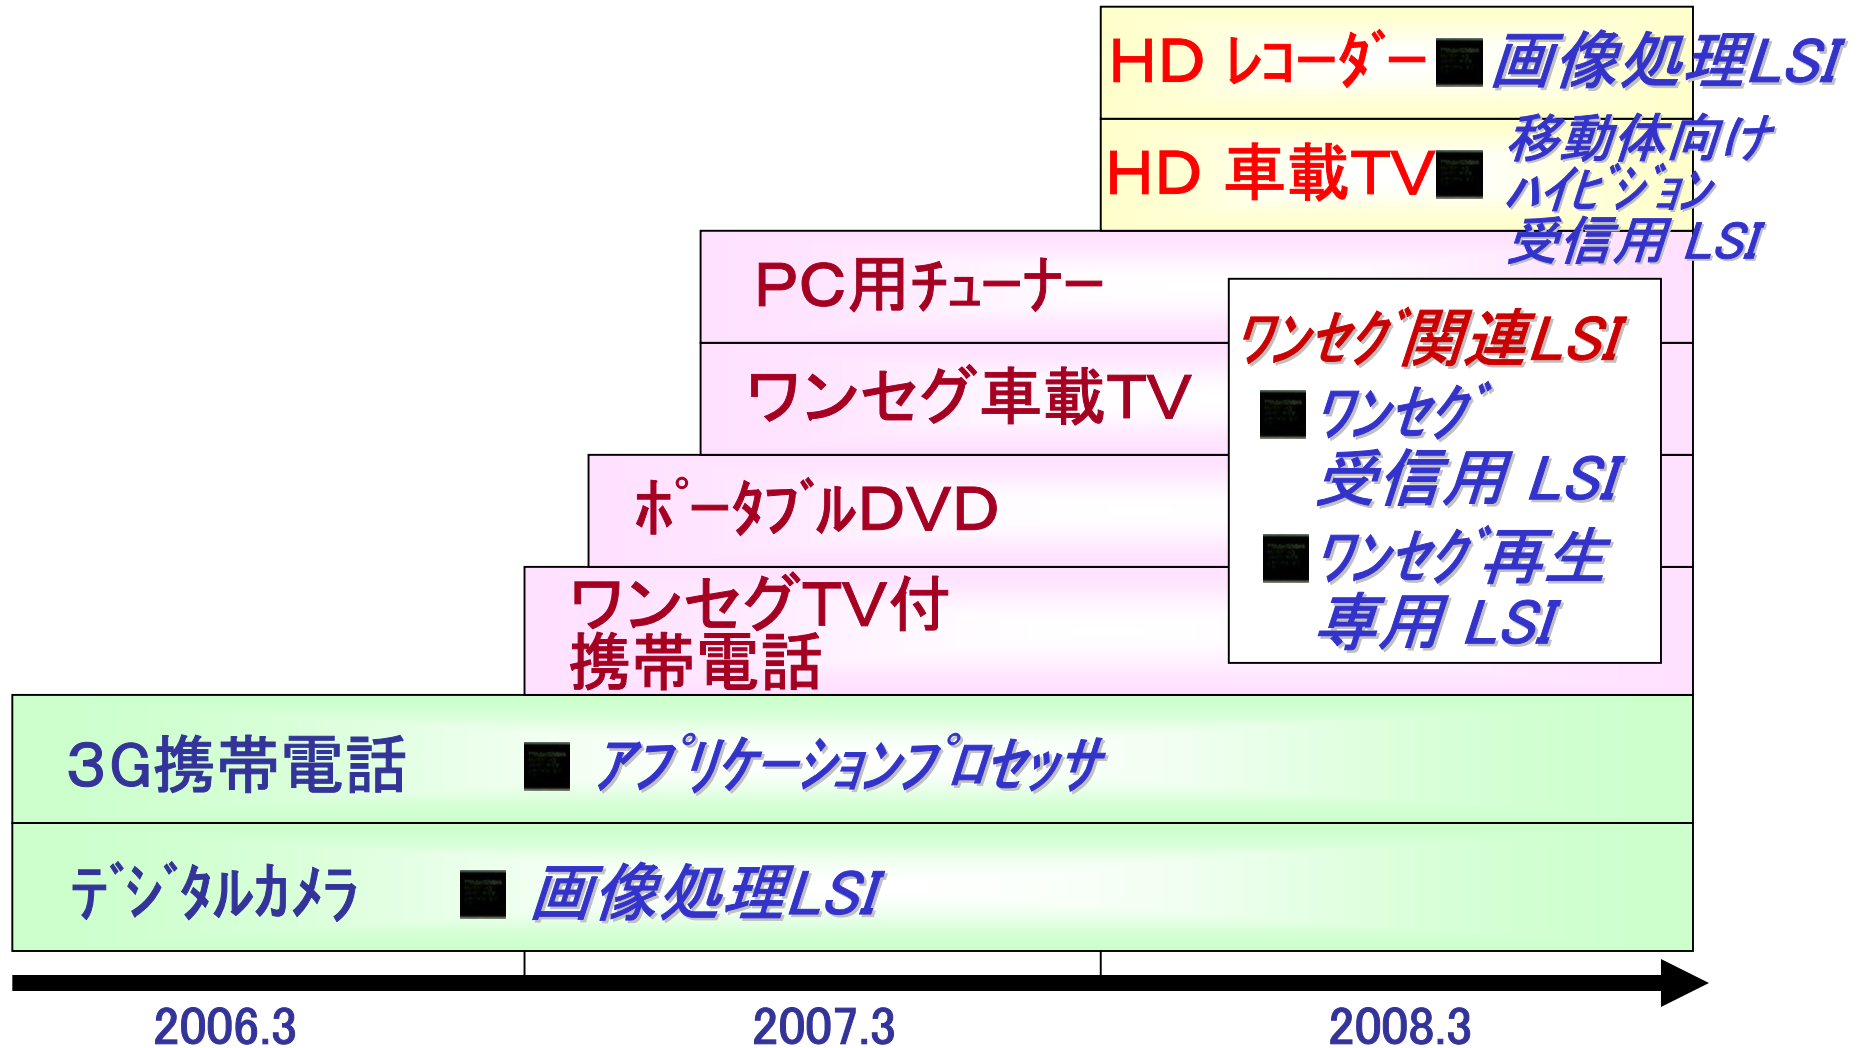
HD レコーダー ■ 画像処理LSI

HD 車載TV ■ 移動体向け ハイビジョン 受信用 LSI

PC用チューナー

ワンセグ車載TV

ポータブルDVD

ワンセグTV付 携帯電話

ワンセグ関連LSI

■ ワンセグ 受信用 LSI

■ ワンセグ再生 専用 LSI

3G携帯電話 ■ アプリケーションプロセッサ

デジタルカメラ ■ 画像処理LSI

2006.3

2007.3

2008.3